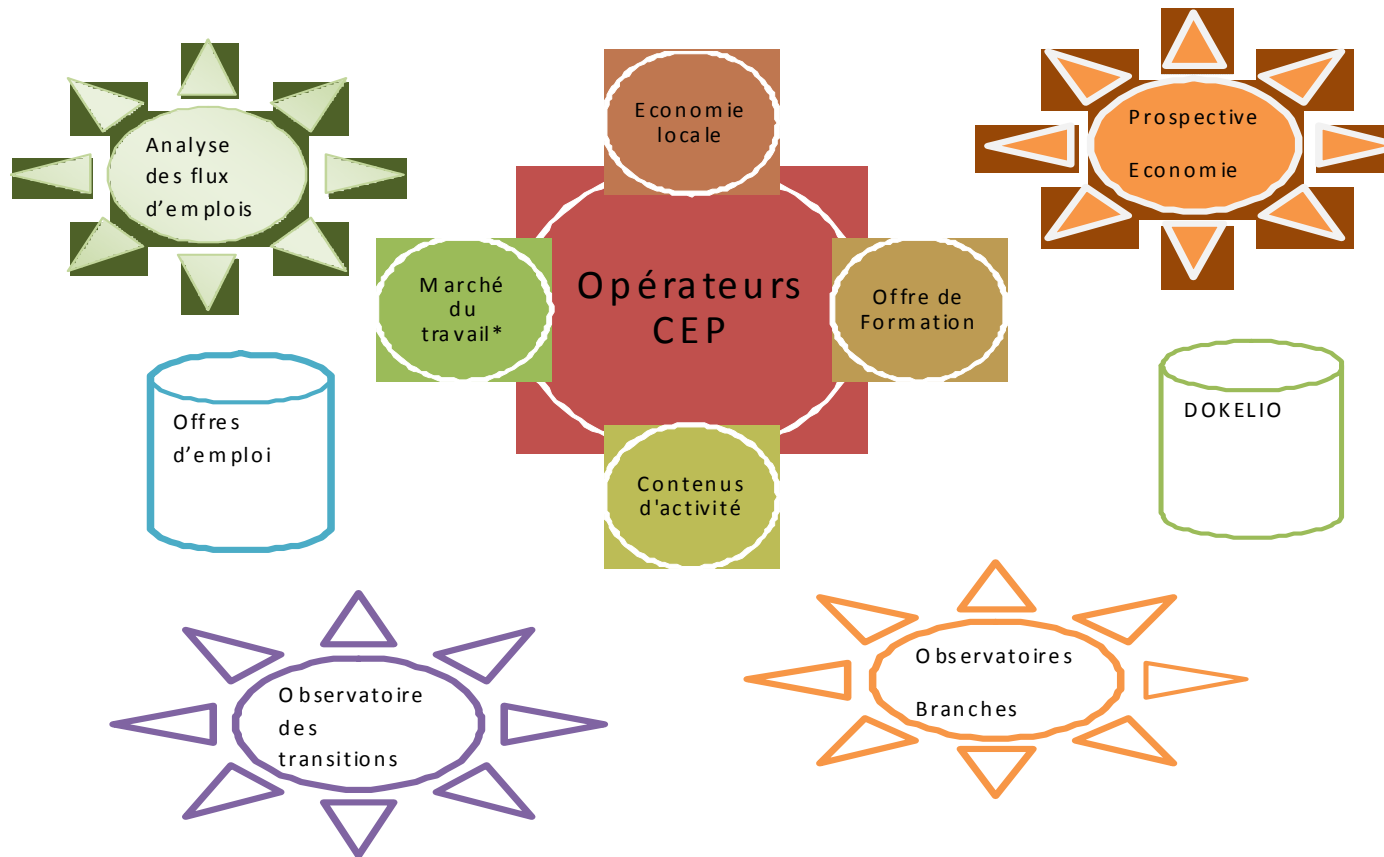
Analyse des flux d'emplois

Economie locale

Prospective Economie

Marché du travail*

Opérateurs CEP

Offre de Formation

Offres d'emploi

DOKELIO

Contenus d'activité

Observatoire des transitions

Observatoires Branches